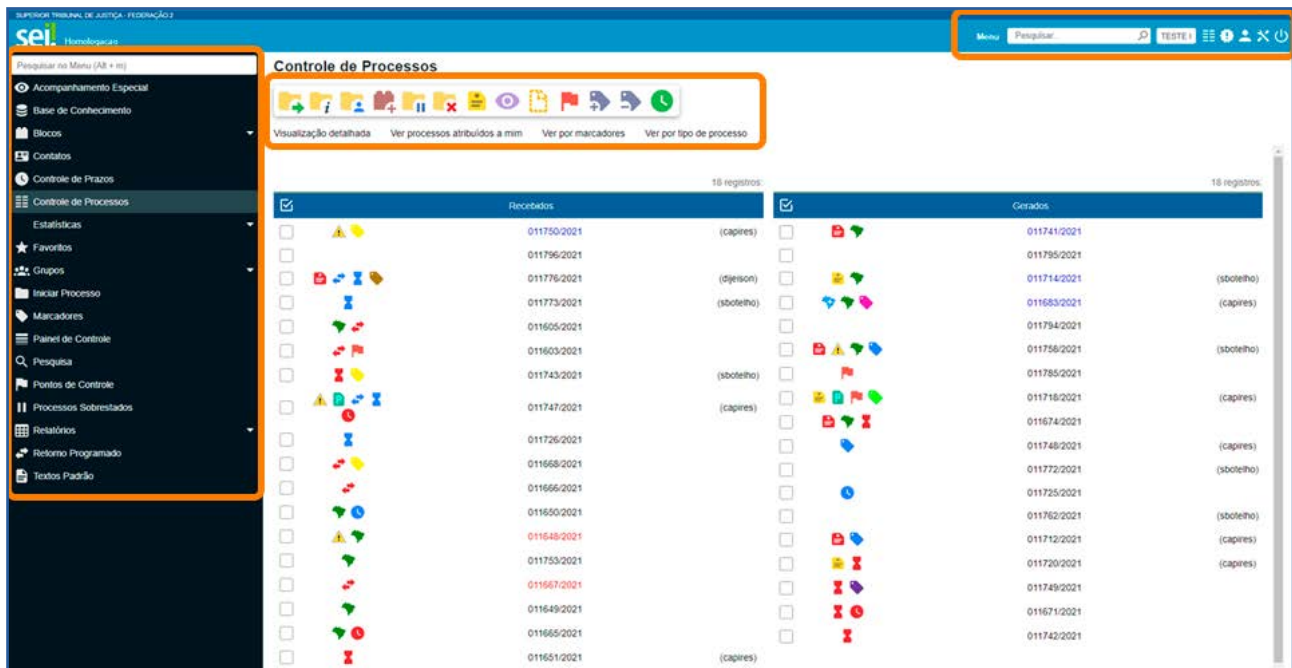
SUPERIOR TRIBUNAL DE JUSTIÇA - FEDERAÇÃO 2

sei! Homologacao

Menu Pesquisar... TESTE1

Pesquisar no Menu (Alt + m)
Acompanhamento Especial
Base de Conhecimento
Blocos
Contatos
Controle de Prazos
Controle de Processos
Estatísticas
Favoritos
Grupos
Iniciar Processo
Marcadores
Painel de Controle
Pesquisa
Pontos de Controle
Processos Sobrestados
Relatórios
Retorno Programado
Textos Padrão

Controle de Processos

Visualização detalhada Ver processos atribuídos a mim Ver por marcadores Ver por tipo de processo

18 registros:

| | Recebidos | |
|---|---|---|
| | 011750/2021 | (capires) |
| | 011796/2021 | |
| | 011776/2021 | (dijeison) |
| | 011773/2021 | (sbotelho) |
| | 011605/2021 | |
| | 011603/2021 | |
| | 011743/2021 | (sbotelho) |
| | 011747/2021 | (capires) |
| | 011726/2021 | |
| | 011668/2021 | |
| | 011666/2021 | |
| | 011650/2021 | |
| | 011648/2021 | |
| | 011753/2021 | |
| | 011667/2021 | |
| | 011649/2021 | |
| | 011665/2021 | |
| | 011651/2021 | (capires) |

18 registros:

| | Gerados | |
|---|---|---|
| | 011741/2021 | |
| | 011795/2021 | |
| | 011714/2021 | (sbotelho) |
| | 011683/2021 | (capires) |
| | 011794/2021 | |
| | 011758/2021 | (sbotelho) |
| | 011785/2021 | |
| | 011718/2021 | (capires) |
| | 011674/2021 | |
| | 011748/2021 | (capires) |
| | 011772/2021 | (sbotelho) |
| | 011725/2021 | |
| | 011762/2021 | (sbotelho) |
| | 011712/2021 | (capires) |
| | 011720/2021 | (capires) |
| | 011749/2021 | |
| | 011671/2021 | |
| | 011742/2021 | |